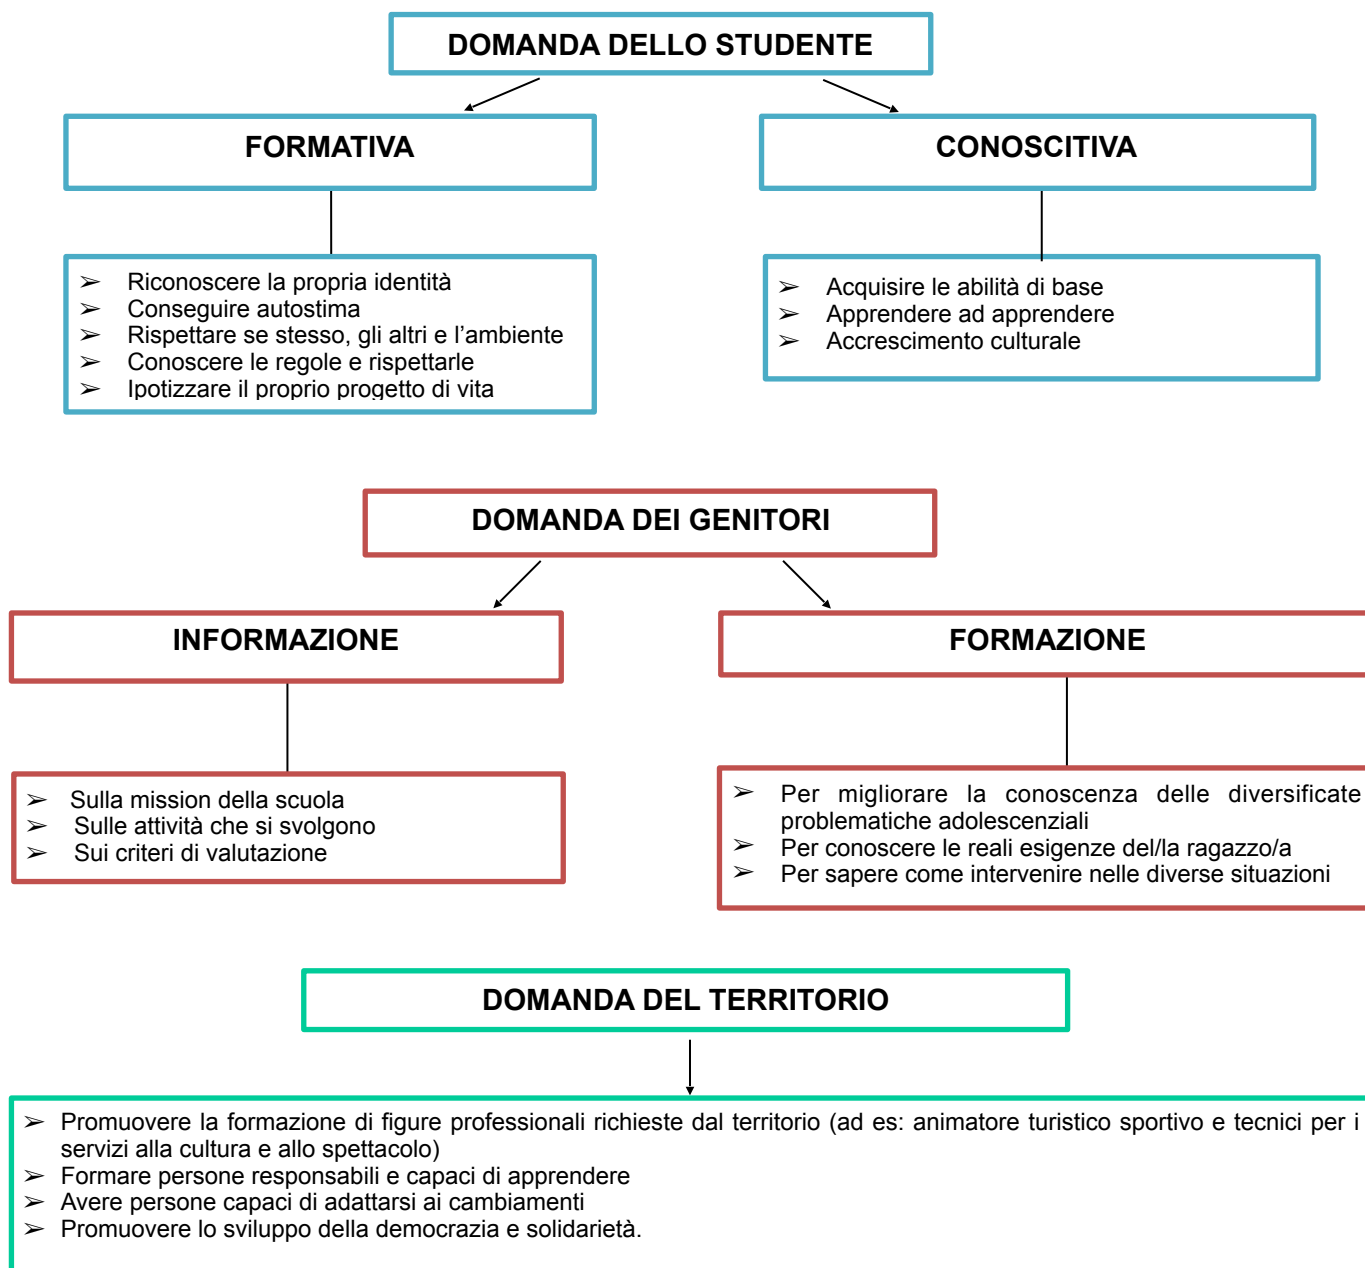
DOMANDA DELLO STUDENTE

FORMATIVA

➢ Riconoscere la propria identità
➢ Conseguire autostima
➢ Rispettare se stesso, gli altri e l’ambiente
➢ Conoscere le regole e rispettarle
➢ Ipotizzare il proprio progetto di vita

CONOSCITIVA

➢ Acquisire le abilità di base
➢ Apprendere ad apprendere
➢ Accrescimento culturale

DOMANDA DEI GENITORI

INFORMAZIONE

➢ Sulla mission della scuola
➢ Sulle attività che si svolgono
➢ Sui criteri di valutazione

FORMAZIONE

➢ Per migliorare la conoscenza delle diversificate problematiche adolescenziali
➢ Per conoscere le reali esigenze del/la ragazzo/a
➢ Per sapere come intervenire nelle diverse situazioni

DOMANDA DEL TERRITORIO

➢ Promuovere la formazione di figure professionali richieste dal territorio (ad es: animatore turistico sportivo e tecnici per i servizi alla cultura e allo spettacolo)
➢ Formare persone responsabili e capaci di apprendere
➢ Avere persone capaci di adattarsi ai cambiamenti
➢ Promuovere lo sviluppo della democrazia e solidarietà.